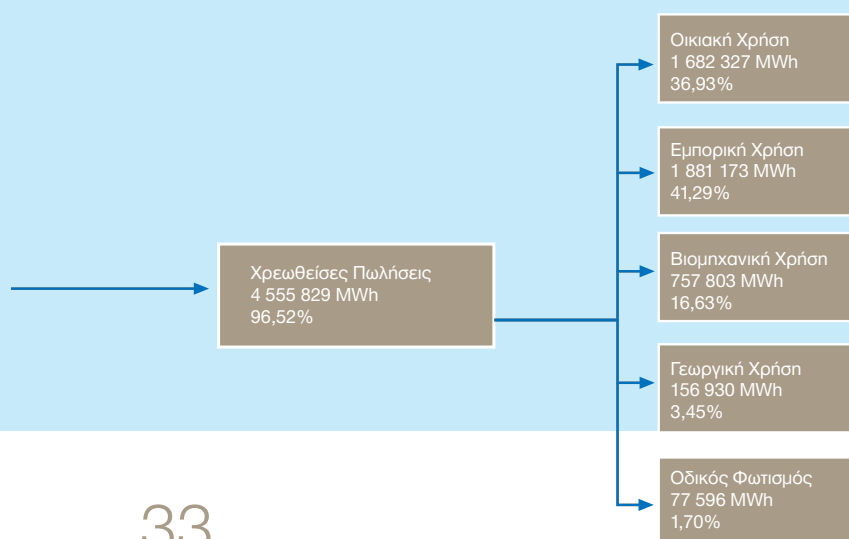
Χρεωθείσες Πωλήσεις
4 555 829 MWh
96,52%

Οικιακή Χρήση
1 682 327 MWh
36,93%

Εμπορική Χρήση
1 881 173 MWh
41,29%

Βιομηχανική Χρήση
757 803 MWh
16,63%

Γεωργική Χρήση
156 930 MWh
3,45%

Οδικός Φωτισμός
77 596 MWh
1,70%

33